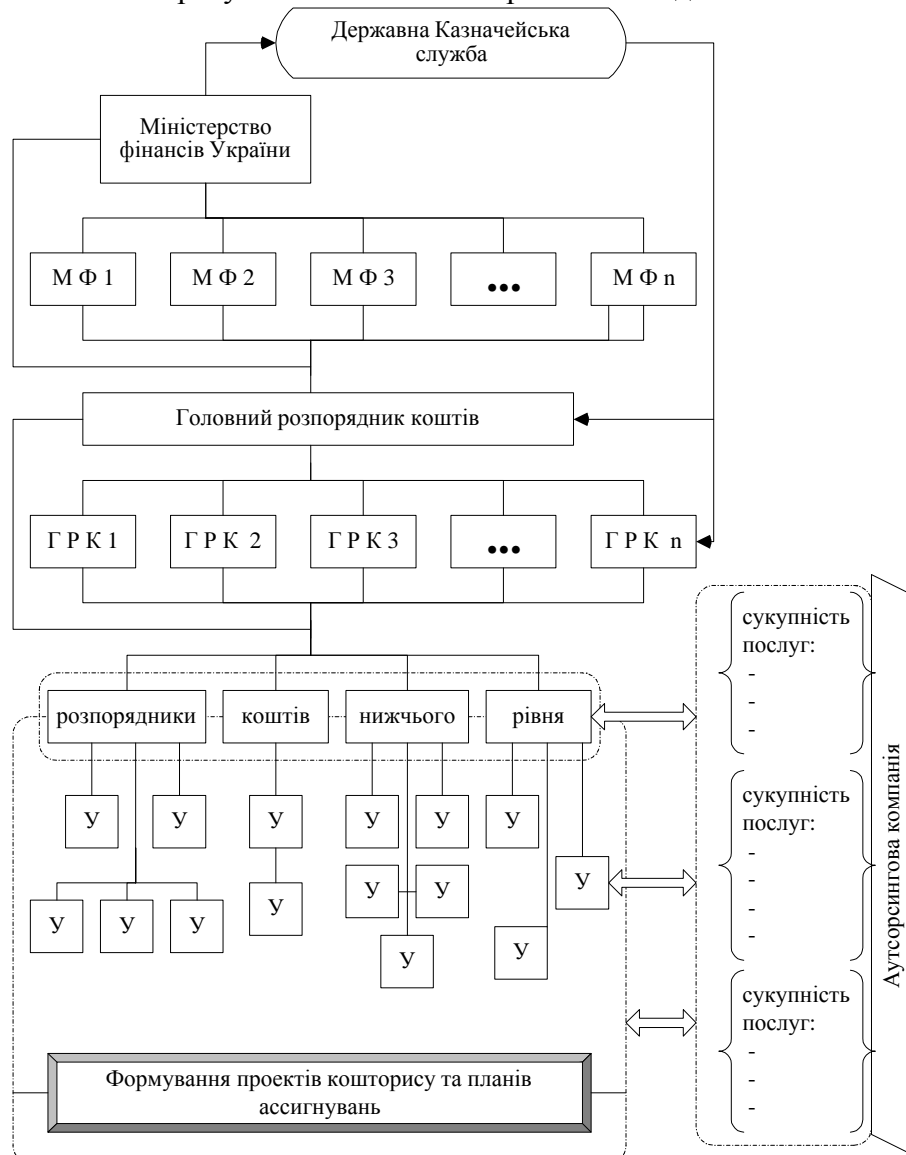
Державна Казначейська служба

Міністерство фінансів України

М Ф 1
М Ф 2
М Ф 3
•••
М Ф n

Головний розпорядник коштів

Г Р К 1
Г Р К 2
Г Р К 3
•••
Г Р К n

розпорядники
коштів
нижчього
рівня

У
У
У
У
У
У
У
У
У
У
У
У
У
У
У
У

Формування проектів кошторису та планів ассигнувань

сукупність послуг:
-
-
-

сукупність послуг:
-
-
-
-

сукупність послуг:
-
-
-

Аутсорсингова компанія